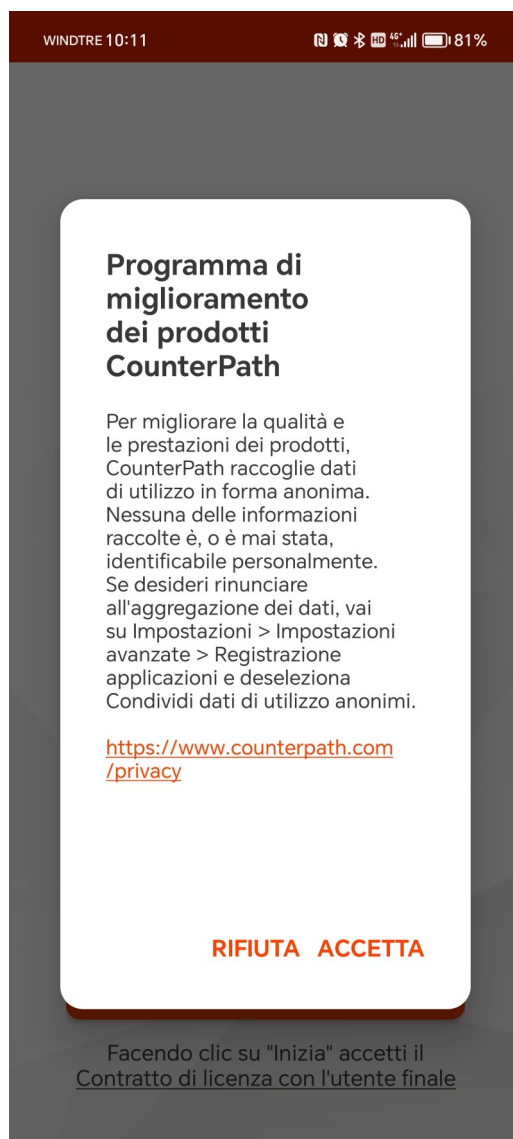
WINDTRE 10:11 81%

Programma di miglioramento dei prodotti CounterPath

Per migliorare la qualità e le prestazioni dei prodotti, CounterPath raccoglie dati di utilizzo in forma anonima. Nessuna delle informazioni raccolte è, o è mai stata, identificabile personalmente. Se desideri rinunciare all'aggregazione dei dati, vai su Impostazioni > Impostazioni avanzate > Registrazione applicazioni e deseleziona Condividi dati di utilizzo anonimi.

https://www.counterpath.com/privacy

RIFIUTA ACCETTA

Facendo clic su "Inizia" accetti il Contratto di licenza con l'utente finale